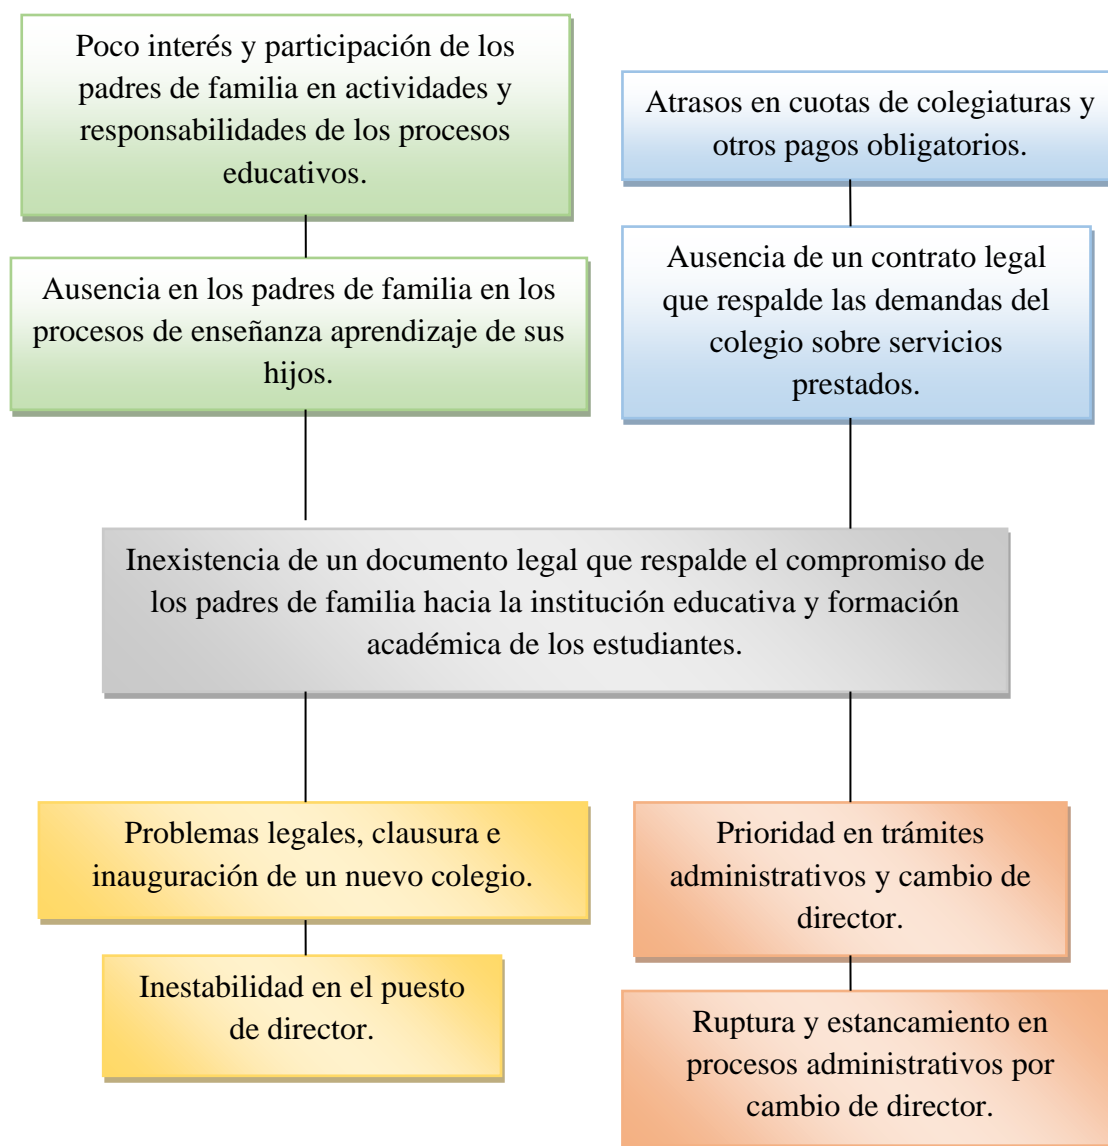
Poco interés y participación de los padres de familia en actividades y responsabilidades de los procesos educativos.

Atrasos en cuotas de colegiaturas y otros pagos obligatorios.

Ausencia en los padres de familia en los procesos de enseñanza aprendizaje de sus hijos.

Ausencia de un contrato legal que respalde las demandas del colegio sobre servicios prestados.

Inexistencia de un documento legal que respalde el compromiso de los padres de familia hacia la institución educativa y formación académica de los estudiantes.

Problemas legales, clausura e inauguración de un nuevo colegio.

Prioridad en trámites administrativos y cambio de director.

Inestabilidad en el puesto de director.

Ruptura y estancamiento en procesos administrativos por cambio de director.